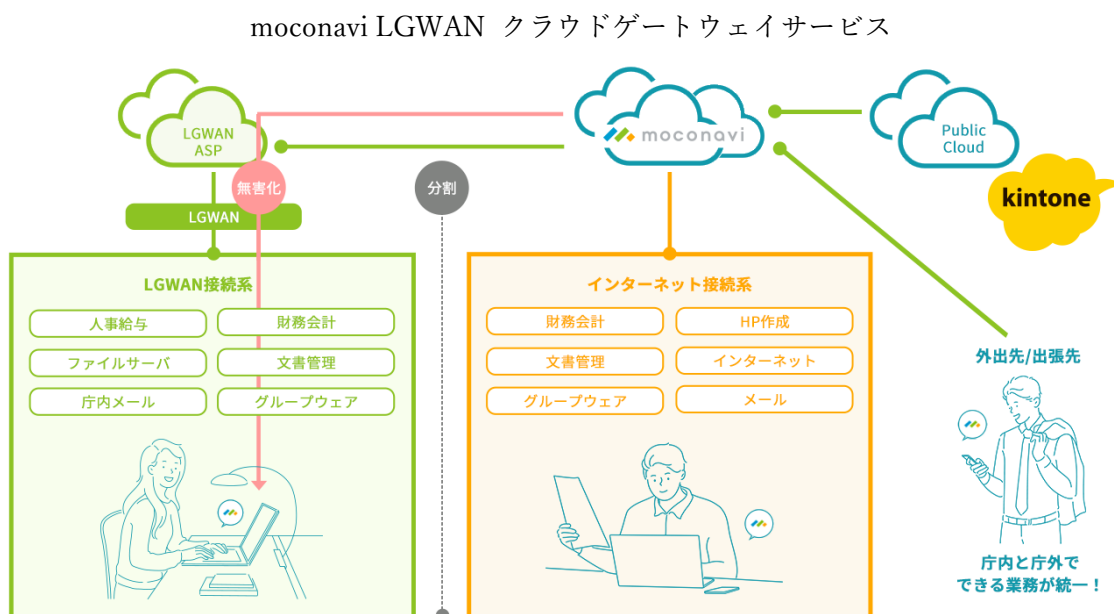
moconavi LGWAN クラウドゲートウェイサービス

LGWAN ASP

moconavi

Public Cloud

kintone

無害化

分割

LGWAN

LGWAN接続系

人事給与

財務会計

ファイルサーバ

文書管理

庁内メール

グループウェア

インターネット接続系

財務会計

HP作成

文書管理

インターネット

グループウェア

メール

外出先/出張先

庁内と庁外で できる業務が統一！